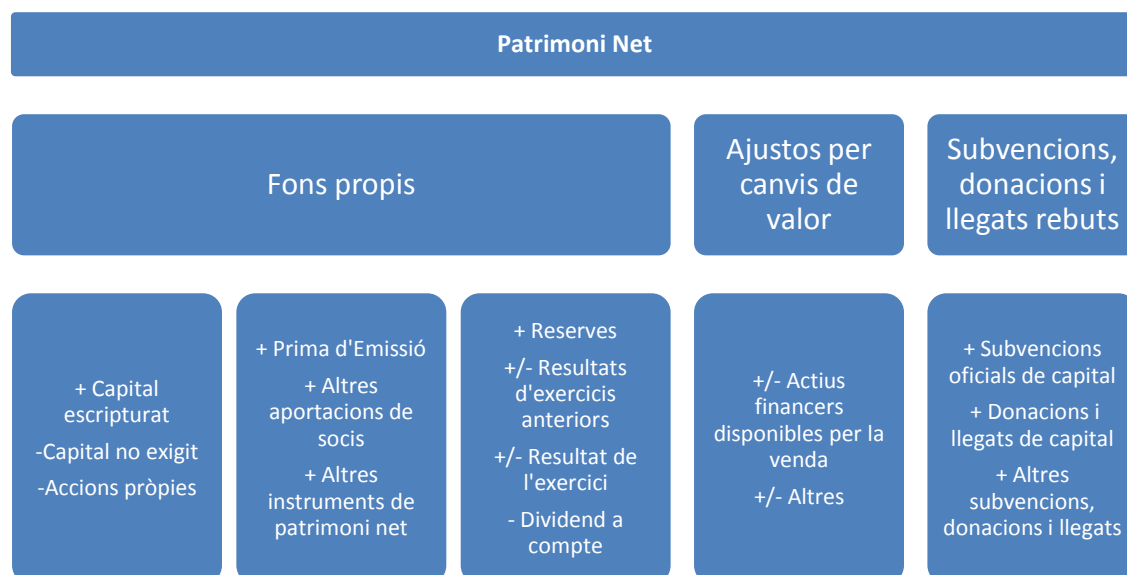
Patrimoni Net

Fons propis

Ajustos per canvis de valor

Subvencions, donacions i llegats rebuts

+ Capital escripturat
-Capital no exigit
-Accions pròpies

+ Prima d'Emissió
+ Altres aportacions de socis
+ Altres instruments de patrimoni net

+ Reserves
+/- Resultats d'exercicis anteriors
+/- Resultat de l'exercici
- Dividend a compte

+/- Actius financers disponibles per la venda
+/- Altres

+ Subvencions oficials de capital
+ Donacions i llegats de capital
+ Altres subvencions, donacions i llegats